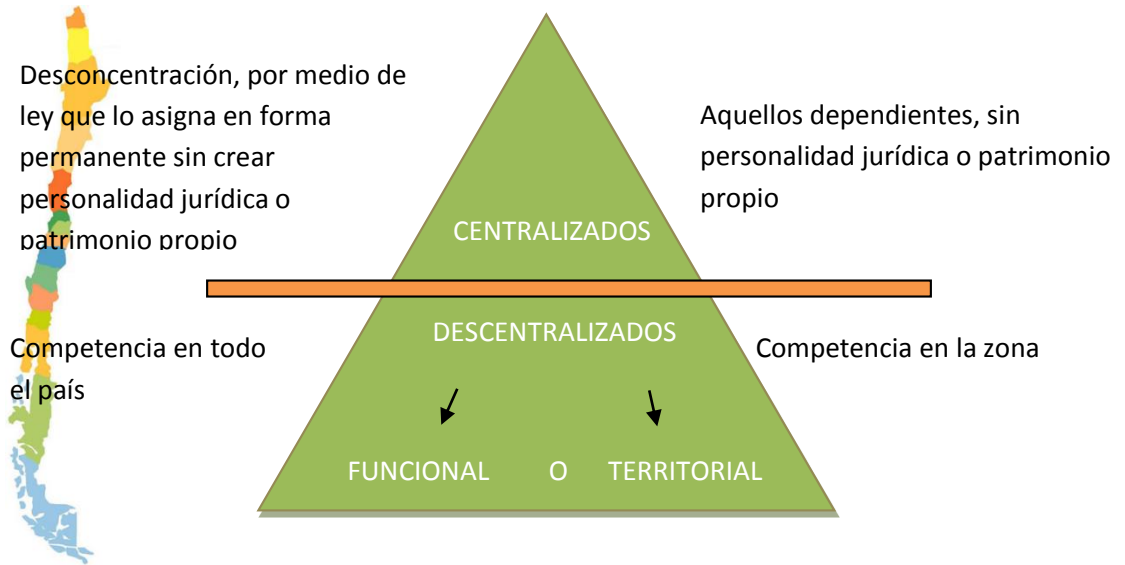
Desconcentración, por medio de ley que lo asigna en forma permanente sin crear personalidad jurídica o patrimonio propio

CENTRALIZADOS

Aquellos dependientes, sin personalidad jurídica o patrimonio propio

DESCENTRALIZADOS

Competencia en todo el país

Competencia en la zona

FUNCIONAL O TERRITORIAL